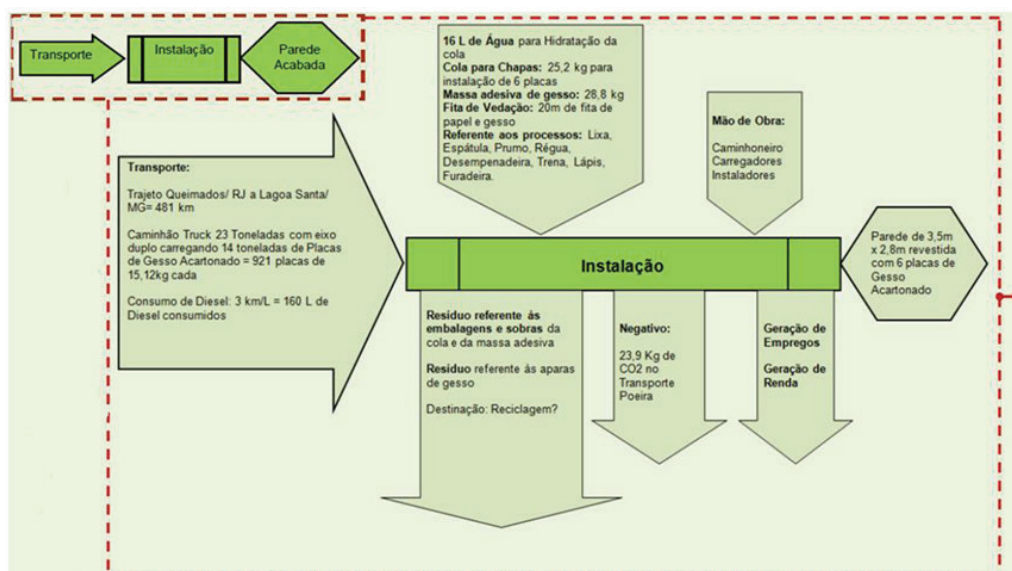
Transporte

Instalação

Parede Acabada

16 L de Água para Hidratação da cola
Cola para Chapas: 25,2 kg para instalação de 6 placas
Massa adesiva de gesso: 28,8 kg
Fita de Vedação: 20m de fita de papel e gesso
Referente aos processos: Lixa, Espátula, Prumo, Régua, Desempenadeira, Trena, Lápis, Furadeira.

Mão de Obra:

Caminhoneiro
Carregadores
Instaladores

Transporte:

Trajeto Queimados/ RJ a Lagoa Santa/ MG= 481 km

Caminhão Truck 23 Toneladas com eixo duplo carregando 14 toneladas de Placas de Gesso Acartonado = 921 placas de 15,12kg cada

Consumo de Diesel: 3 km/L = 160 L de Diesel consumidos

Instalação

Parede de 3,5m x 2,8m revestida com 6 placas de Gesso Acartonado

Resíduo referente às embalagens e sobras da cola e da massa adesiva

Resíduo referente às aparas de gesso

Destinação: Reciclagem?

Negativo:

23,9 Kg de CO2 no Transporte Poeira

Geração de Empregos

Geração de Renda